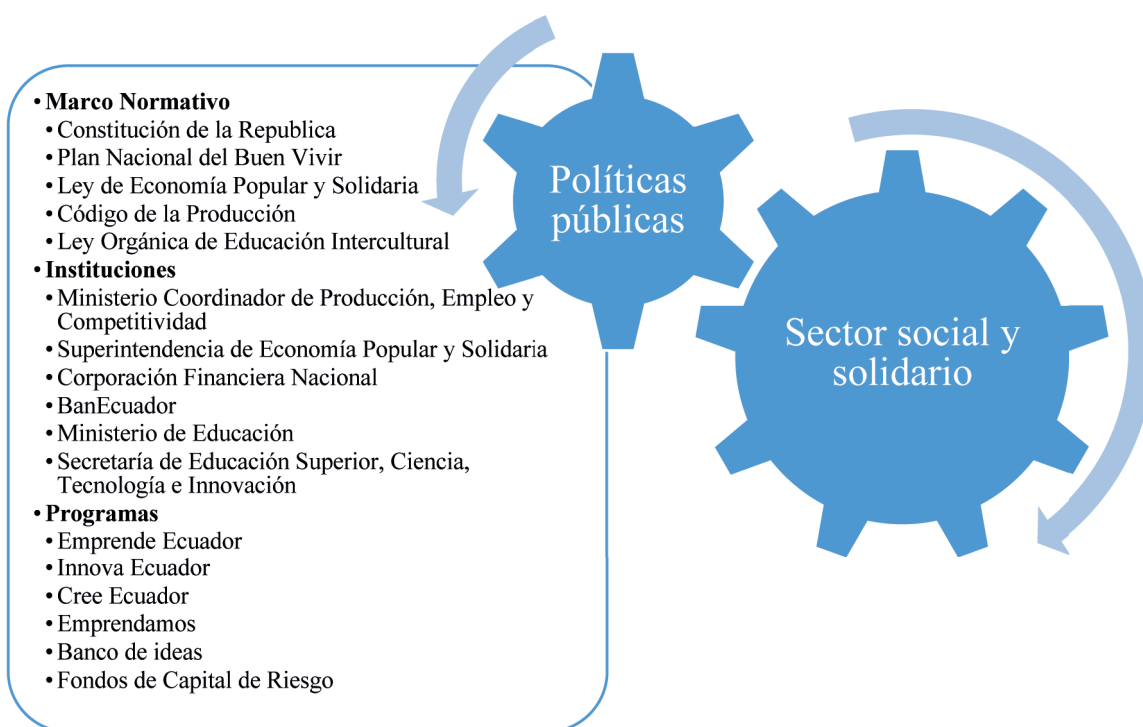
• Marco Normativo
• Constitución de la Republica
• Plan Nacional del Buen Vivir
• Ley de Economía Popular y Solidaria
• Código de la Producción
• Ley Orgánica de Educación Intercultural
• Instituciones
• Ministerio Coordinador de Producción, Empleo y Competitividad
• Superintendencia de Economía Popular y Solidaria
• Corporación Financiera Nacional
• BanEcuador
• Ministerio de Educación
• Secretaría de Educación Superior, Ciencia, Tecnología e Innovación
• Programas
• Emprende Ecuador
• Innova Ecuador
• Cree Ecuador
• Emprendamos
• Banco de ideas
• Fondos de Capital de Riesgo

Políticas públicas

Sector social y solidario